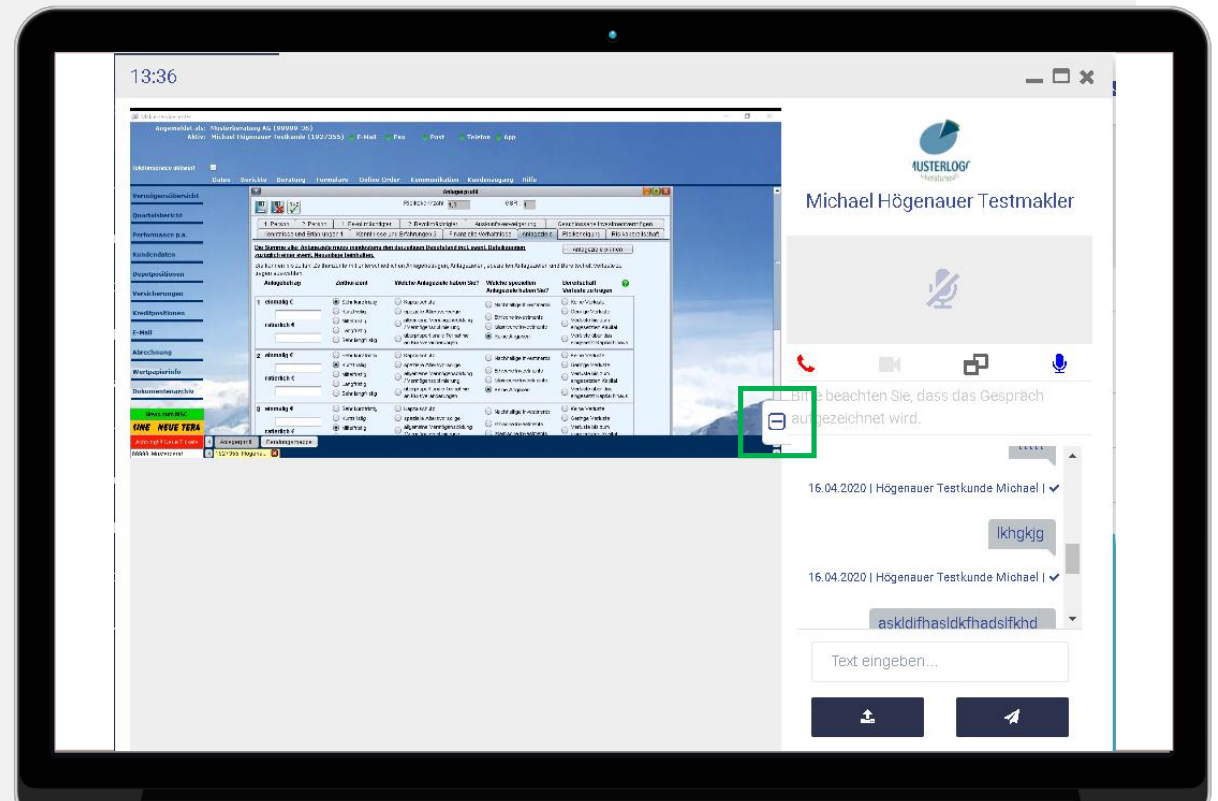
13:36

Angemeldet als: Musterberatung AG (99999-36)
Aktiv: Michael Högenauer Testkunde (192/355)  E-Mail  Fax  Post  Telefon  App

Daten  Berichte  Beratung  Formulare  Online Order  Kommunikation  Kundenzugang  Hilfe

Vermögensübersicht
Quartalsbericht
Performance p.a.
Kundendaten
Depotpositionen
Versicherungen
Kreditpositionen
E-Mail
Abrechnung
Wertpapierinfo
Dokumentenarchiv

Anlageprofil

1. Person  2. Person  Anlageziel  Anlagehorizont  Risikoklasse

Anlagedauer  Zeithorizont  Welche Anlageziele haben Sie?  Welche speziellen Anlageziele haben Sie?  Unterschiedlich Verluste zu tragen

1 einmalig €
2 einmalig €
3 einmalig €

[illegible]

USTERLOG
Michael Högenauer Testmakler

Bitte beachten Sie, dass das Gespräch aufgezeichnet wird.

16.04.2020 | Högenauer Testkunde Michael |
lkhgkjg
16.04.2020 | Högenauer Testkunde Michael |
askldifhasldkfhadslfkhd

Text eingeben...